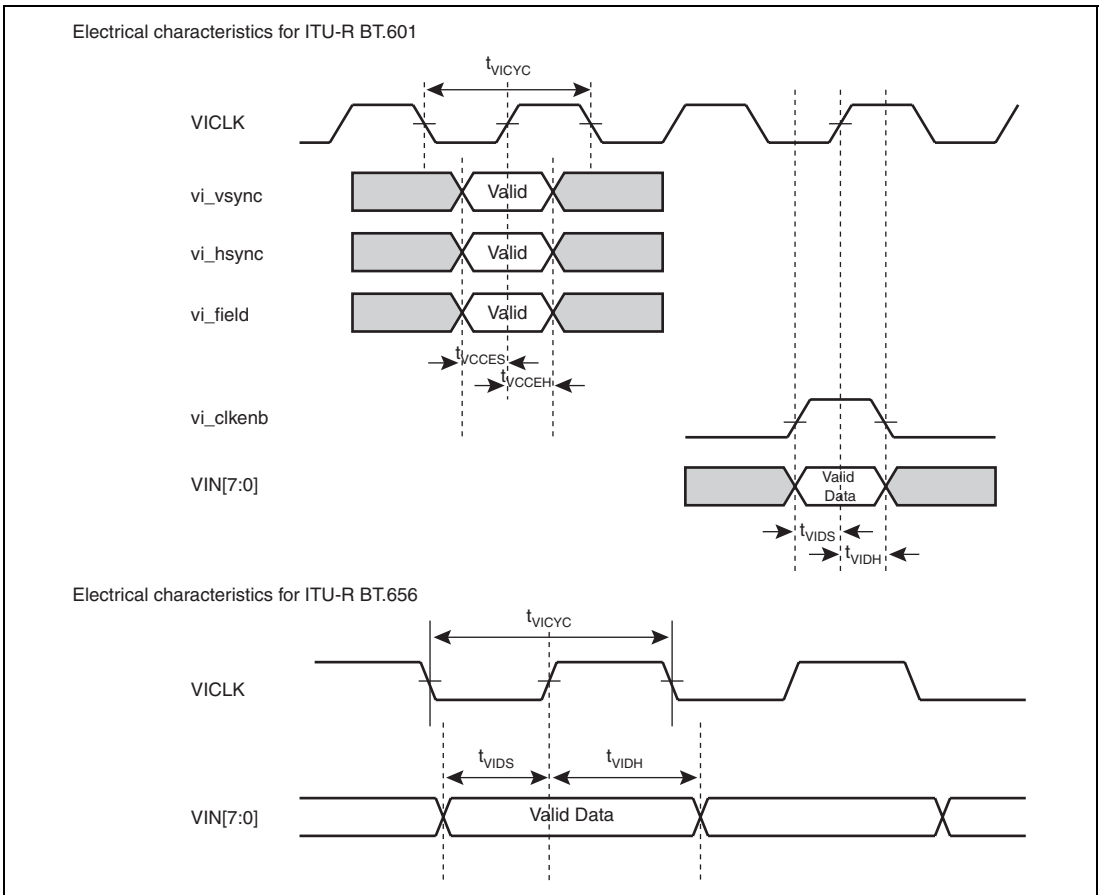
Electrical characteristics for ITU-R BT.601

$t_{VICYC}$

VICLK

vi_vsync

Valid

vi_hsync

Valid

vi_field

Valid

$t_{VCCES}$

$t_{VCCEH}$

vi_clkenb

VIN[7:0]

Valid Data

$t_{VIDS}$

$t_{VIDH}$

Electrical characteristics for ITU-R BT.656

$t_{VICYC}$

VICLK

$t_{VIDS}$

$t_{VIDH}$

VIN[7:0]

Valid Data